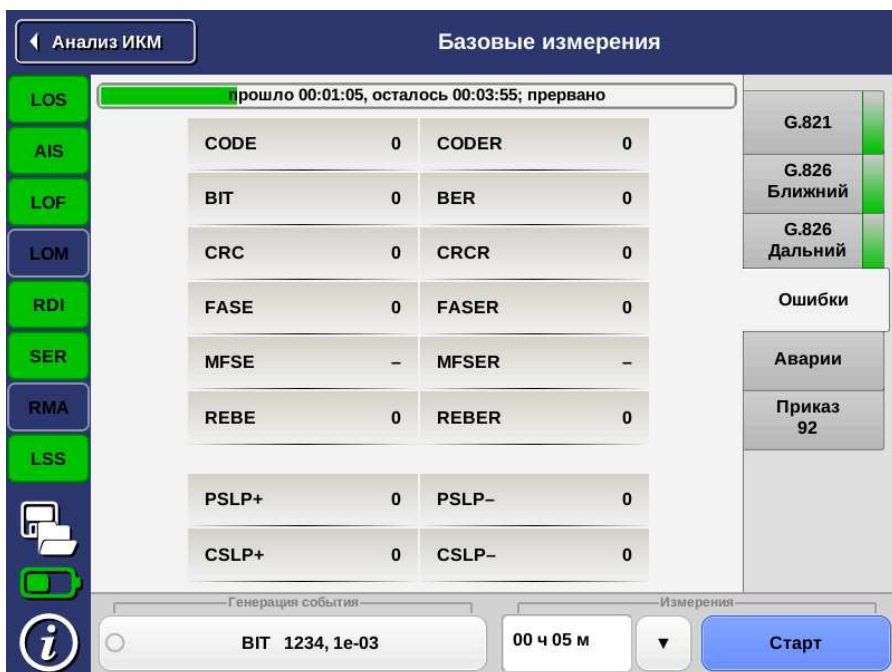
Анализ ИКМ

Базовые измерения

LOS
AIS
LOF
LOM
RDI
SER
RMA
LSS

прошло 00:01:05, осталось 00:03:55; прервано

| CODE | 0 | CODER | 0 |
|---|---|---|---|
| BIT | 0 | BER | 0 |
| CRC | 0 | CRCR | 0 |
| FASE | 0 | FASER | 0 |
| MFSE | – | MFSER | – |
| REBE | 0 | REBER | 0 |

| PSLP+ | 0 | PSLP– | 0 |
|---|---|---|---|
| CSLP+ | 0 | CSLP– | 0 |

G.821
G.826 Ближний
G.826 Дальний
Ошибки
Аварии
Приказ 92

Генерация события
BIT 1234, 1e-03

Измерения
00 ч 05 м
Старт